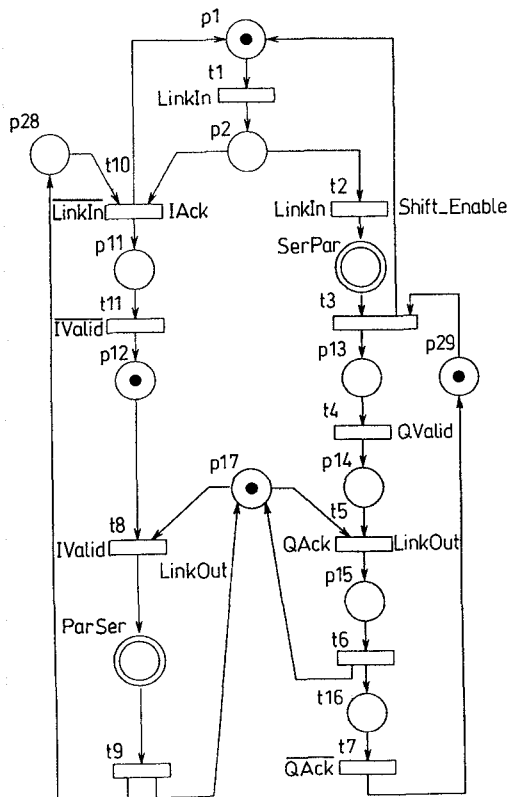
p1
t1
LinkIn
p28
p2
t10
t2
$\overline{\text{LinkIn}}$
IAck
LinkIn
Shift_Enable
p11
SerPar
t11
t3
$\overline{\text{IValid}}$
p12
p13
p29
t4
QValid
p14
p17
t8
t5
IValid
QAck
LinkOut
LinkOut
p15
ParSer
t6
t16
t9
t7
$\overline{\text{QAck}}$